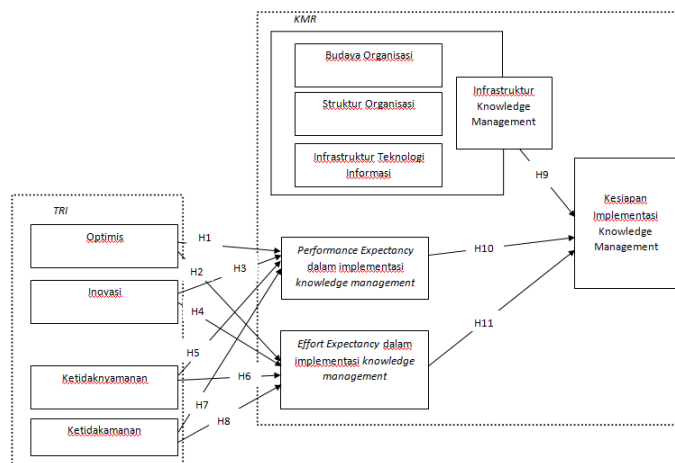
KMR

Budaya Organisasi

Struktur Organisasi

Infrastruktur Teknologi Informasi

Infrastruktur Knowledge Management

H9

Kesiapan Implementasi Knowledge Management

TRI

Optimis

H1

Performance Expectancy dalam implementasi knowledge management

H10

H2

H3

Inovasi

H4

Effort Expectancy dalam implementasi knowledge management

H11

H5

Ketidaknyamanan

H6

H7

Ketidakamanan

H8